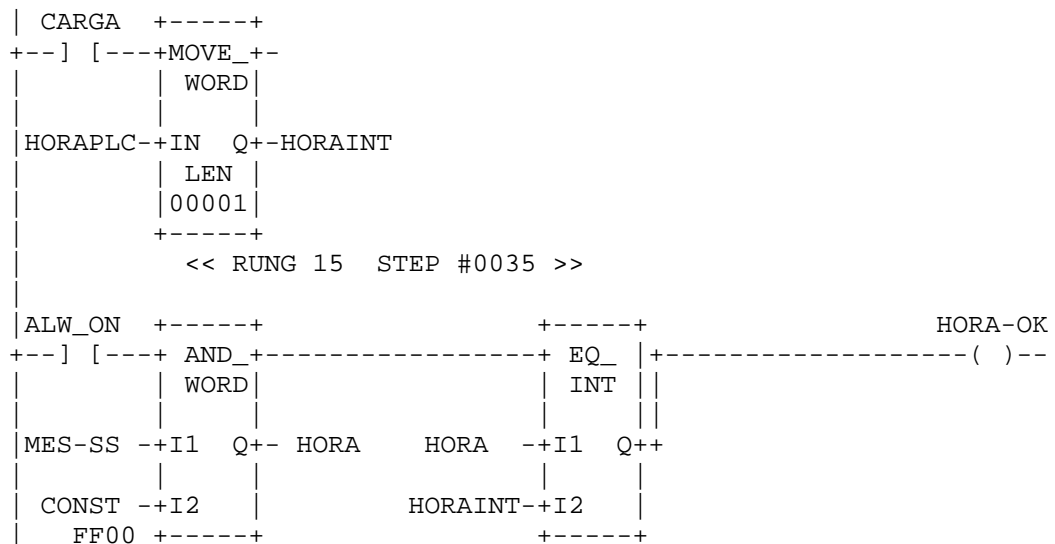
| CARGA +-----+
+--] [---+MOVE_+-
|        | WORD|
|        |     |
|HORAPLC-+IN  Q+-HORAINT
|        | LEN |
|        |00001|
|        +-----+
|          << RUNG 15  STEP #0035 >>
|
|ALW_ON  +-----+                    +-----+                    HORA-OK
+--] [---+ AND_+--------------------+ EQ_ |+-------------------( )--
|        | WORD|                    | INT ||
|        |     |                    |     ||
|MES-SS -+I1  Q+- HORA    HORA    -+I1  Q++
|        |     |                    |     |
| CONST -+I2   |          HORAINT-+I2    |
|   FF00 +-----+                    +-----+